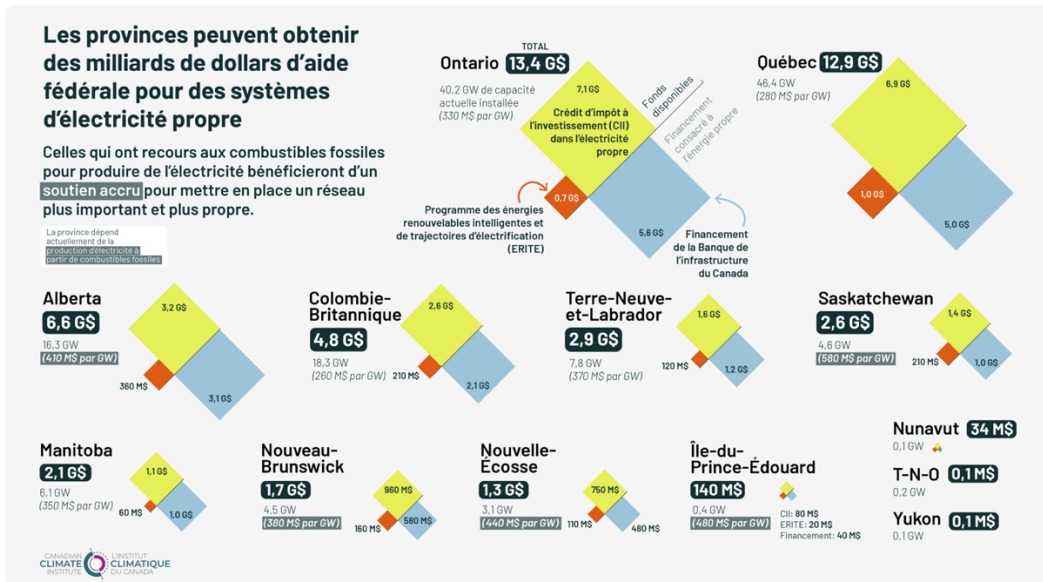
Les provinces peuvent obtenir des milliards de dollars d'aide fédérale pour des systèmes d'électricité propre

Celles qui ont recours aux combustibles fossiles pour produire de l'électricité bénéficieront d'un soutien accru pour mettre en place un réseau plus important et plus propre.

La province dépend actuellement de la production d'électricité à partir de combustibles fossiles

Ontario TOTAL 13,4 G$
40,2 GW de capacité actuelle installée
(330 M$ par GW)
7,1 G$
Crédit d'impôt à l'investissement (CII) dans l'électricité propre
Fonds disponibles
Financement consacré à l'énergie propre
0,7 G$
Programme des énergies renouvelables intelligentes et de trajectoires d'électrification (ERITE)
5,6 G$
Financement de la Banque de l'infrastructure du Canada

Québec 12,9 G$
46,4 GW
(280 M$ par GW)
6,9 G$
1,0 G$
5,0 G$

Alberta
6,6 G$
16,3 GW
(410 M$ par GW)
3,2 G$
360 M$
3,1 G$

Colombie-Britannique
4,8 G$
18,3 GW
(260 M$ par GW)
2,6 G$
210 M$
2,1 G$

Terre-Neuve-et-Labrador
2,9 G$
7,8 GW
(370 M$ par GW)
1,6 G$
120 M$
1,2 G$

Saskatchewan
2,6 G$
4,6 GW
(580 M$ par GW)
1,4 G$
210 M$
1,0 G$

Manitoba
2,1 G$
6,1 GW
(350 M$ par GW)
1,1 G$
60 M$
1,0 G$

Nouveau-Brunswick
1,7 G$
4,5 GW
(380 M$ par GW)
960 M$
160 M$
580 M$

Nouvelle-Écosse
1,3 G$
3,1 GW
(440 M$ par GW)
750 M$
110 M$
480 M$

Île-du-Prince-Édouard
140 M$
0,4 GW
(480 M$ par GW)
CII: 80 M$
ERITE: 20 M$
Financement: 40 M$

Nunavut 34 M$
0,1 GW

T-N-O 0,1 M$
0,2 GW

Yukon 0,1 M$
0,1 GW

CANADIAN CLIMATE INSTITUTE L'INSTITUT CLIMATIQUE DU CANADA